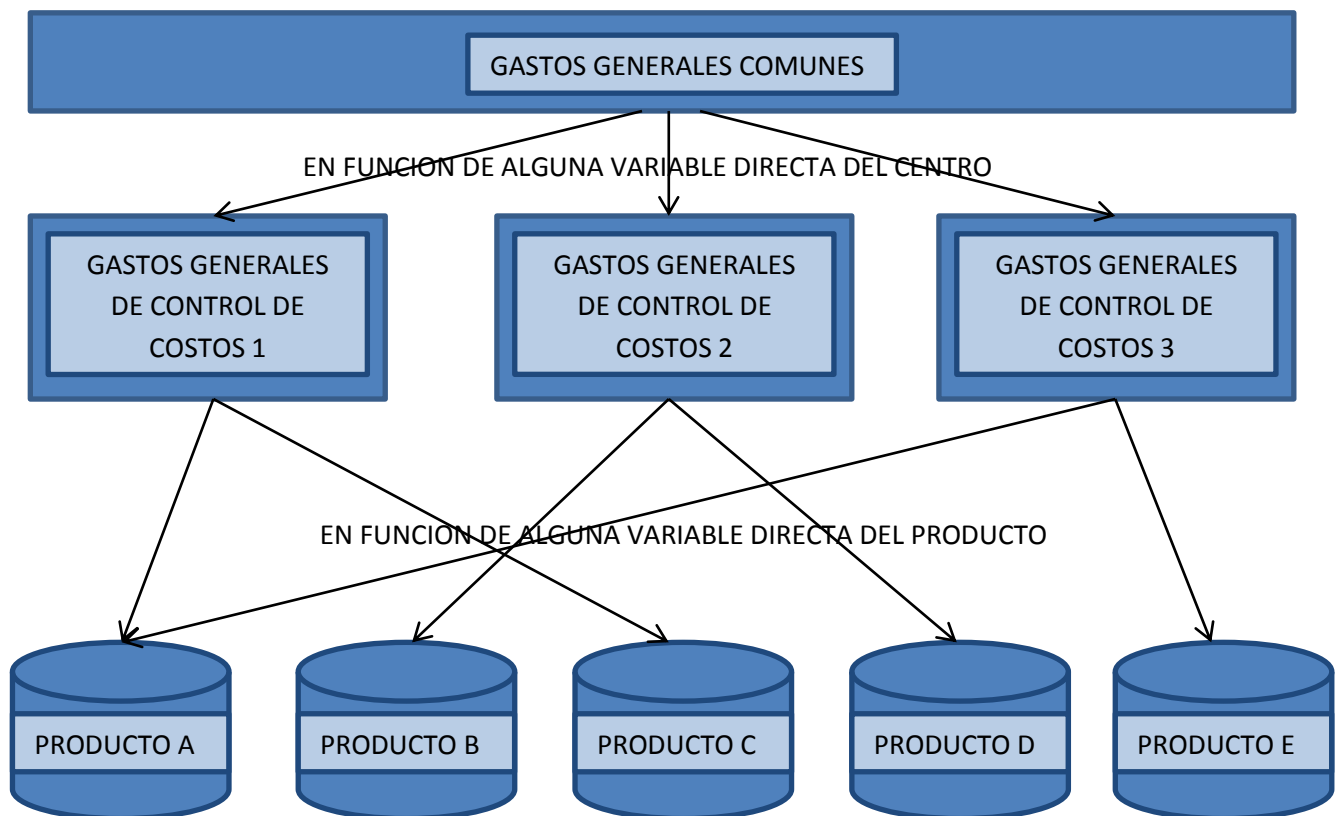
GASTOS GENERALES COMUNES

EN FUNCION DE ALGUNA VARIABLE DIRECTA DEL CENTRO

GASTOS GENERALES DE CONTROL DE COSTOS 1

GASTOS GENERALES DE CONTROL DE COSTOS 2

GASTOS GENERALES DE CONTROL DE COSTOS 3

EN FUNCION DE ALGUNA VARIABLE DIRECTA DEL PRODUCTO

PRODUCTO A

PRODUCTO B

PRODUCTO C

PRODUCTO D

PRODUCTO E